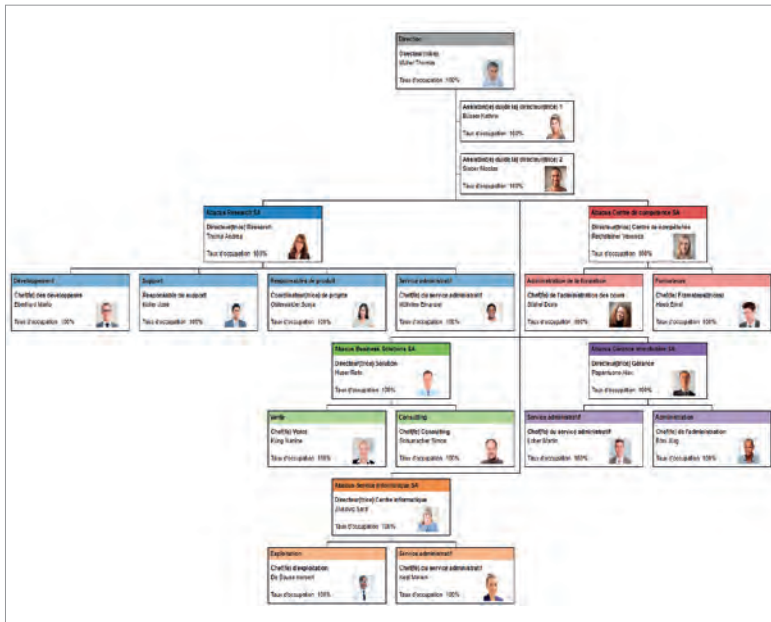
Direction
Directeur(trice)
Müller Thomas
Taux d'occupation 100%

Assistant(e) du(de la) directeur(trice) 1
Bässe Kathrin
Taux d'occupation 100%

Assistant(e) du(de la) directeur(trice) 2
Sieber Nicolas
Taux d'occupation 100%

Abacus Research SA
Directeur(trice) Research
Trüma Andrea
Taux d'occupation 100%

Abacus Centre de compétence SA
Directeur(trice) Centre de compétence
Rechsteiner Vanessa
Taux d'occupation 100%

Développement
Chef(fe) des développeurs
Eberhard Martin
Taux d'occupation 100%

Support
Responsable du support
Keller Jose
Taux d'occupation 100%

Responsable de produit
Coordinateur(trice) de projets
Ottenwälder Sonja
Taux d'occupation 100%

Service administratif
Chef(fe) du service administratif
Wilhelm Emanuel
Taux d'occupation 100%

Administration de la formation
Chef(fe) de l'administration des cours
Stähel Dora
Taux d'occupation 100%

Formateurs
Chef(fe) Formateur(trice)
Haab Emil
Taux d'occupation 100%

Abacus Business Solutions SA
Directeur(trice) Solution
Huber Reto
Taux d'occupation 100%

Abacus Gestion immobilière SA
Directeur(trice) Gérance
Papenburn Alex
Taux d'occupation 100%

Vente
Chef(fe) Vente
König Nadine
Taux d'occupation 100%

Consulting
Chef(fe) Consulting
Schumacher Simon
Taux d'occupation 100%

Service administratif
Chef(fe) du service administratif
Exher Martin
Taux d'occupation 100%

Administration
Chef(fe) de l'administration
Eliki Jug
Taux d'occupation 100%

Abacus Service informatique SA
Directeur(trice) Centre informatique
Zbären Sarit
Taux d'occupation 100%

Exploitation
Chef(fe) d'exploitation
De Souza Gerbert
Taux d'occupation 100%

Service administratif
Chef(fe) du service administratif
Keijl Marion
Taux d'occupation 100%